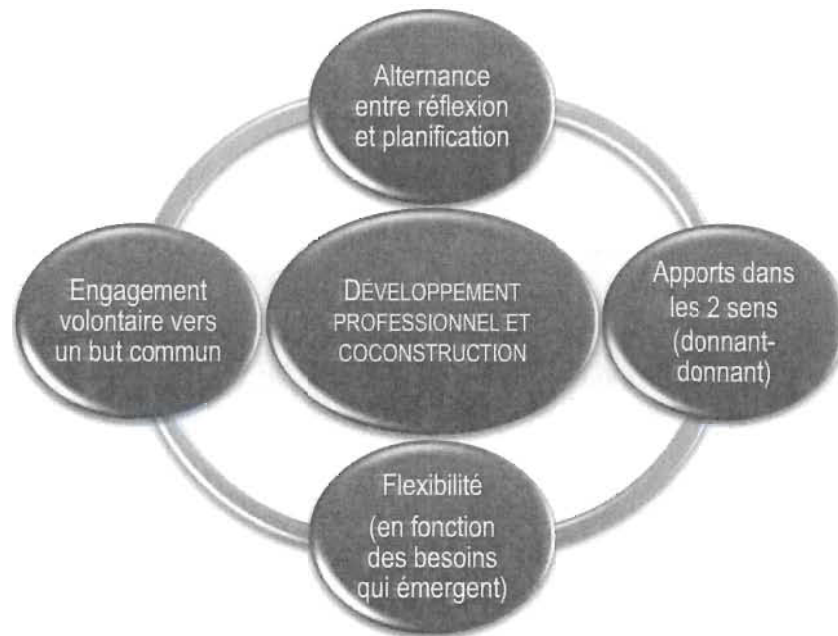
Alternance entre réflexion et planification

Engagement volontaire vers un but commun

DÉVELOPPEMENT PROFESSIONNEL ET COCONSTRUCTION

Apports dans les 2 sens (donnant-donnant)

Flexibilité (en fonction des besoins qui émergent)